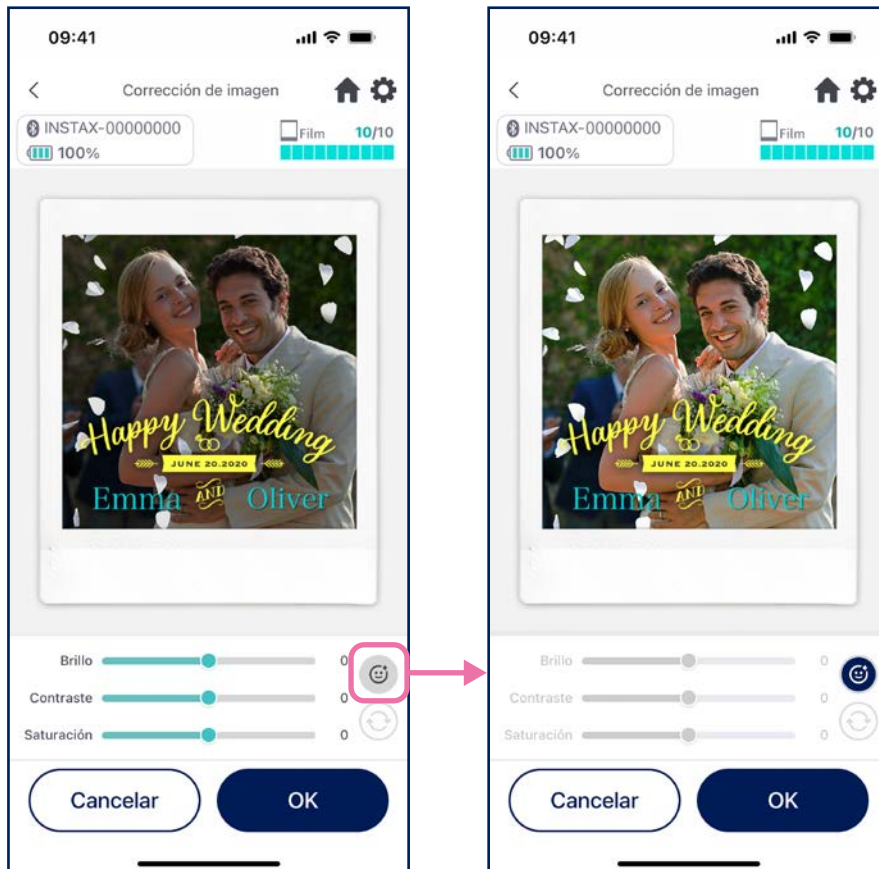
09:41

Corrección de imagen

INSTAX-00000000
100%

Film 10/10

Happy Wedding
JUNE 20.2020
Emma AND Oliver

Brillo 0
Contraste 0
Saturación 0

Cancelar
OK

09:41

Corrección de imagen

INSTAX-00000000
100%

Film 10/10

Happy Wedding
JUNE 20.2020
Emma AND Oliver

Brillo 0
Contraste 0
Saturación 0

Cancelar
OK